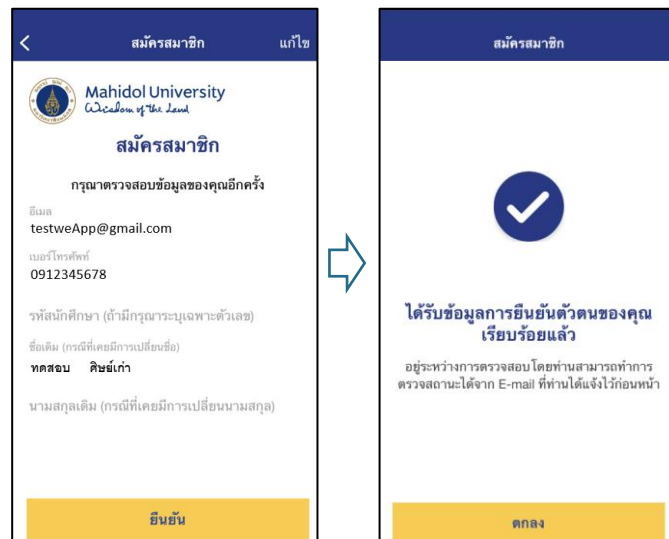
สมัครสมาชิก

แก้ไข

Mahidol University
Wisdom of the Land

สมัครสมาชิก

กรุณาตรวจสอบข้อมูลของคุณอีกครั้ง

อีเมล
testweApp@gmail.com

เบอร์โทรศัพท์
0912345678

รหัสนักศึกษา (ถ้ามีกรุณาระบุเฉพาะตัวเลข)

ชื่อเดิม (กรณีที่เคยมีการเปลี่ยนชื่อ)
ทดสอบ ศิษย์เก่า

นามสกุลเดิม (กรณีที่เคยมีการเปลี่ยนนามสกุล)

ยืนยัน

สมัครสมาชิก

ได้รับข้อมูลการยืนยันตัวตนของคุณเรียบร้อยแล้ว

อยู่ระหว่างการตรวจสอบ โดยท่านสามารถทำการตรวจสถานะได้จาก E-mail ที่ท่านได้แจ้งไว้ก่อนหน้า

ตกลง